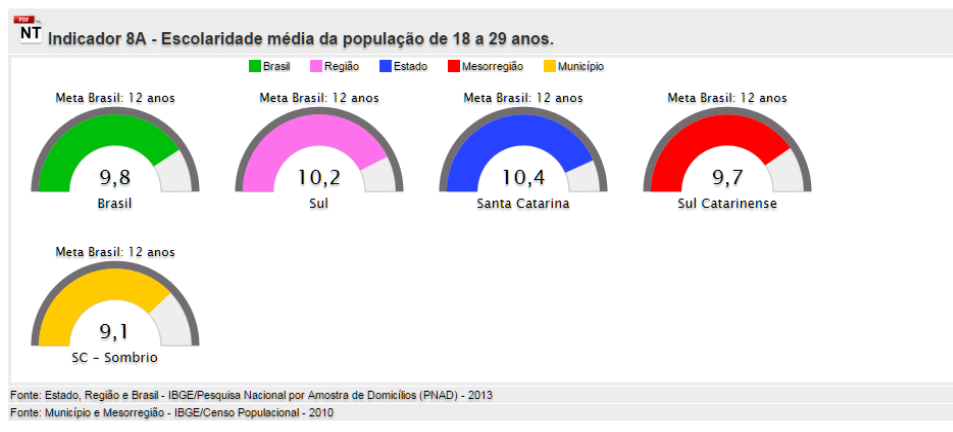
PDF
NT
Indicador 8A - Escolaridade média da população de 18 a 29 anos.

Brasil Região Estado Mesorregião Município

Meta Brasil: 12 anos
9,8
Brasil

Meta Brasil: 12 anos
10,2
Sul

Meta Brasil: 12 anos
10,4
Santa Catarina

Meta Brasil: 12 anos
9,7
Sul Catarinense

Meta Brasil: 12 anos
9,1
SC - Sombrio

Fonte: Estado, Região e Brasil - IBGE/Pesquisa Nacional por Amostra de Domicílios (PNAD) - 2013
Fonte: Município e Mesorregião - IBGE/Censo Populacional - 2010